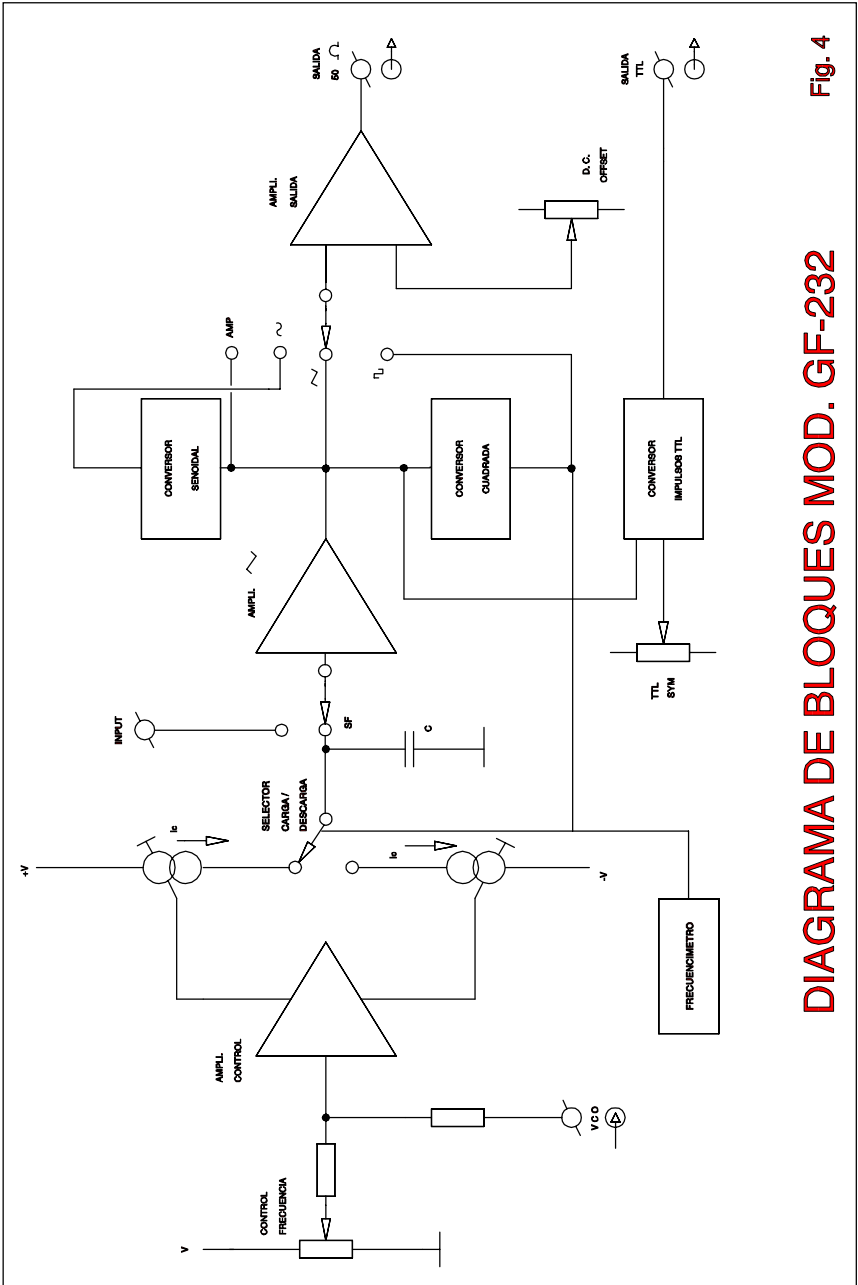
DIAGRAMA DE BLOQUES MOD. GF-232

Fig. 4

SALIDA 50 Ω

AMPL. SALIDA

D. C. OFFSET

SALIDA TTL

AMP

CONVERSOR SENOIDAL

CONVERSOR CUADRADA

CONVERSOR IMPULSOS TTL

AMPL.

TTL SYM

INPUT

SF

C

SELECTOR CARGA / DESCARGA

+V

Ic

Ic

-V

FRECUENCIMETRO

AMPLI. CONTROL

CONTROL FRECUENCIA

V

V C O